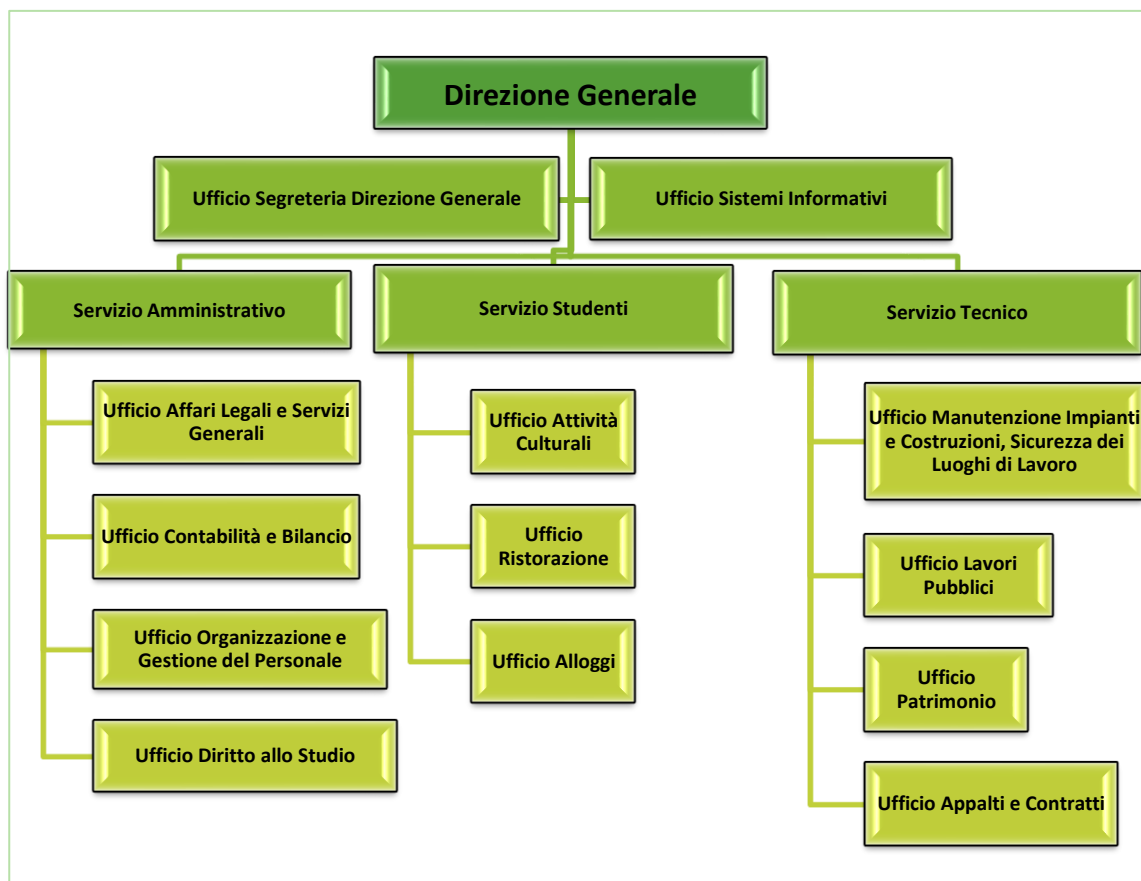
Direzione Generale

Ufficio Segreteria Direzione Generale

Ufficio Sistemi Informativi

Servizio Amministrativo

Ufficio Affari Legali e Servizi Generali

Ufficio Contabilità e Bilancio

Ufficio Organizzazione e Gestione del Personale

Ufficio Diritto allo Studio

Servizio Studenti

Ufficio Attività Culturali

Ufficio Ristorazione

Ufficio Alloggi

Servizio Tecnico

Ufficio Manutenzione Impianti e Costruzioni, Sicurezza dei Luoghi di Lavoro

Ufficio Lavori Pubblici

Ufficio Patrimonio

Ufficio Appalti e Contratti